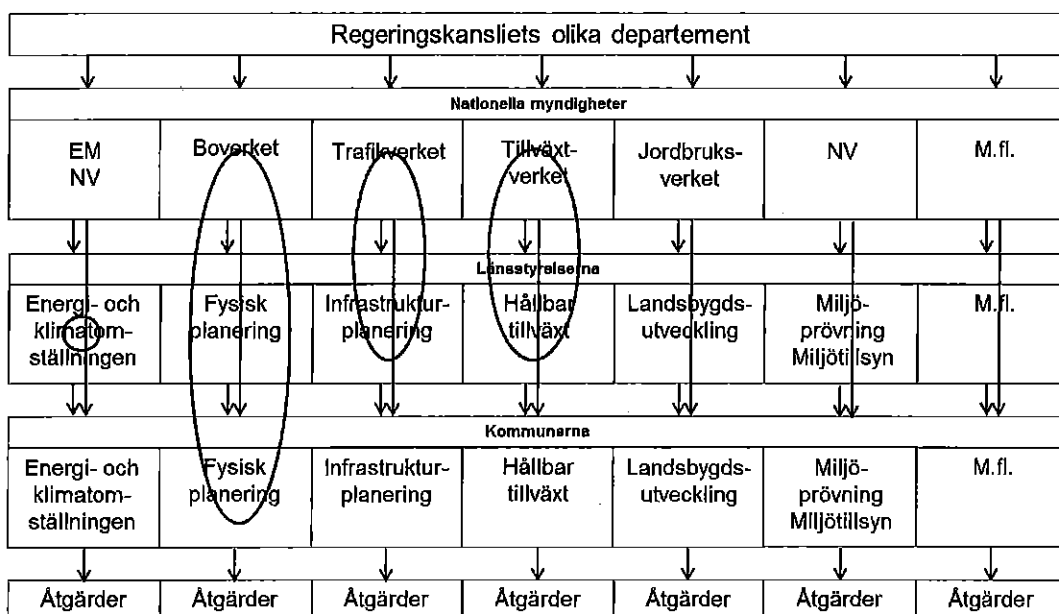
Regeringskansliets olika departement

Nationella myndigheter

| EM NV | Boverket | Trafikverket | Tillväxt-verket | Jordbruks-verket | NV | M.fl. |
|---|---|---|---|---|---|---|

Länsstyrelserna

| Energi- och klimatom-ställningen | Fysisk planering | Infrastruktur-planering | Hållbar tillväxt | Landsbygds-utveckling | Miljö-prövning Miljötillsyn | M.fl. |
|---|---|---|---|---|---|---|

Kommunerna

| Energi- och klimatom-ställningen | Fysisk planering | Infrastruktur-planering | Hållbar tillväxt | Landsbygds-utveckling | Miljö-prövning Miljötillsyn | M.fl. |
|---|---|---|---|---|---|---|

| Åtgärder | Åtgärder | Åtgärder | Åtgärder | Åtgärder | Åtgärder | Åtgärder |
|---|---|---|---|---|---|---|